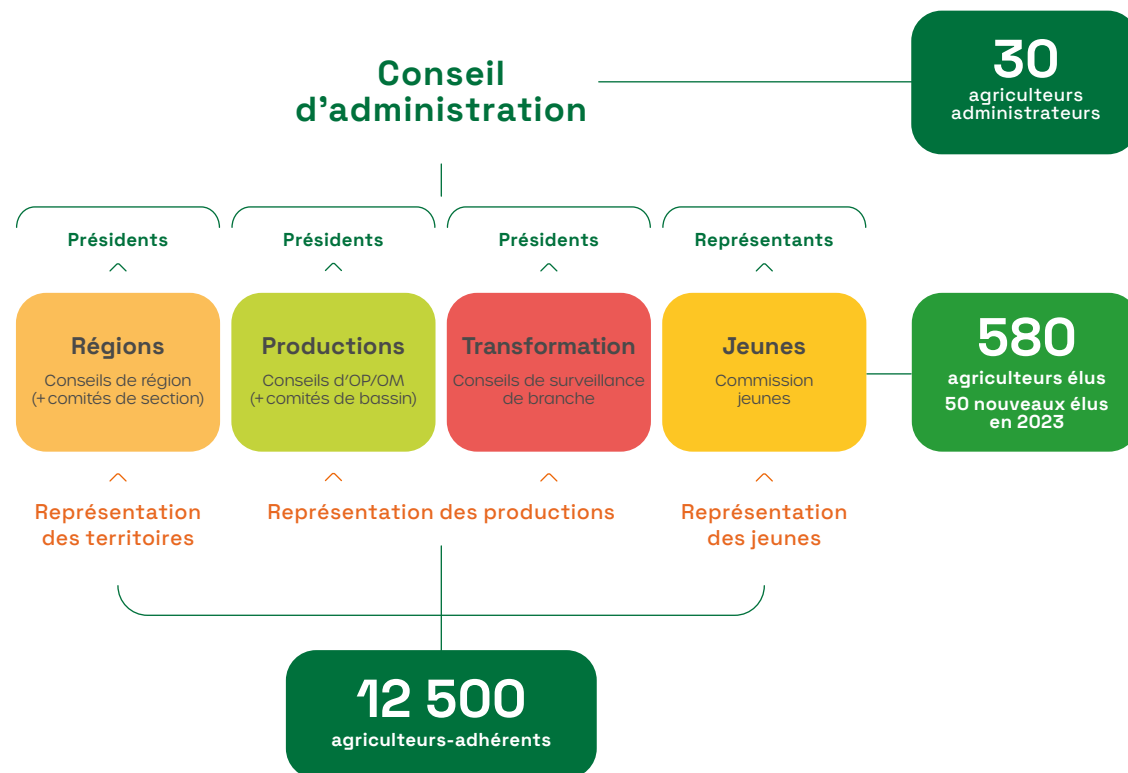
Conseil d'administration

30
agriculteurs administrateurs

Présidents

Présidents

Présidents

Représentants

Régions
Conseils de région (+comités de section)

Productions
Conseils d'OP/OM (+comités de bassin)

Transformation
Conseils de surveillance de branche

Jeunes
Commission jeunes

580
agriculteurs élus
50 nouveaux élus en 2023

Représentation des territoires

Représentation des productions

Représentation des jeunes

12 500
agriculteurs-adhérents